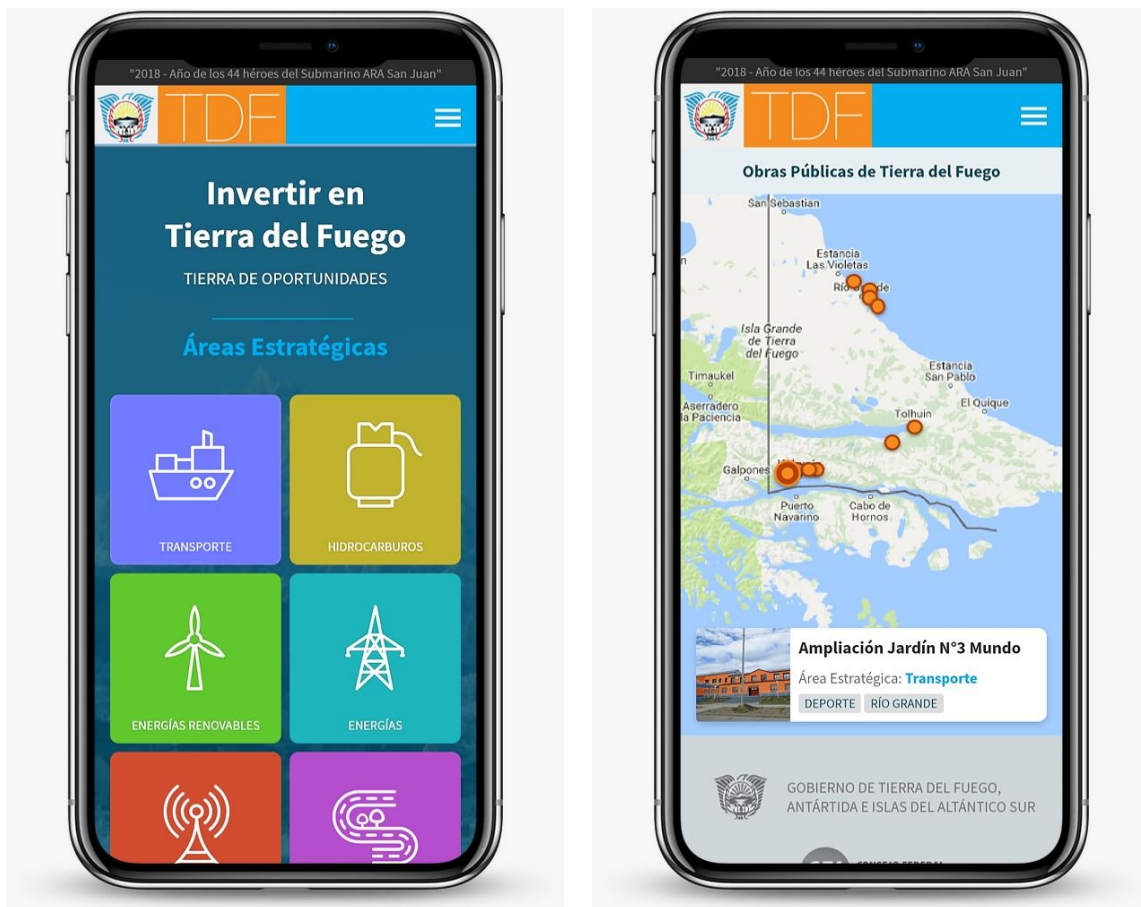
"2018 - Año de los 44 héroes del Submarino ARA San Juan"

TDF

Invertir en Tierra del Fuego

TIERRA DE OPORTUNIDADES

Áreas Estratégicas

TRANSPORTE

HIDROCARBUROS

ENERGÍAS RENOVABLES

ENERGÍAS

"2018 - Año de los 44 héroes del Submarino ARA San Juan"

TDF

Obras Públicas de Tierra del Fuego

San Sebastian

Estancia Las Violetas

Río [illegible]de

Isla Grande de Tierra del Fuego

Estancia San Pablo

Timaukel

Aserradero la Paciencia

El Quique

Tolhuin

Galpones

Puerto Navarino

Cabo de Hornos

Ampliación Jardín N°3 Mundo

Área Estratégica: Transporte

DEPORTE

RÍO GRANDE

GOBIERNO DE TIERRA DEL FUEGO, ANTÁRTIDA E ISLAS DEL ALTÁNTICO SUR

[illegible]